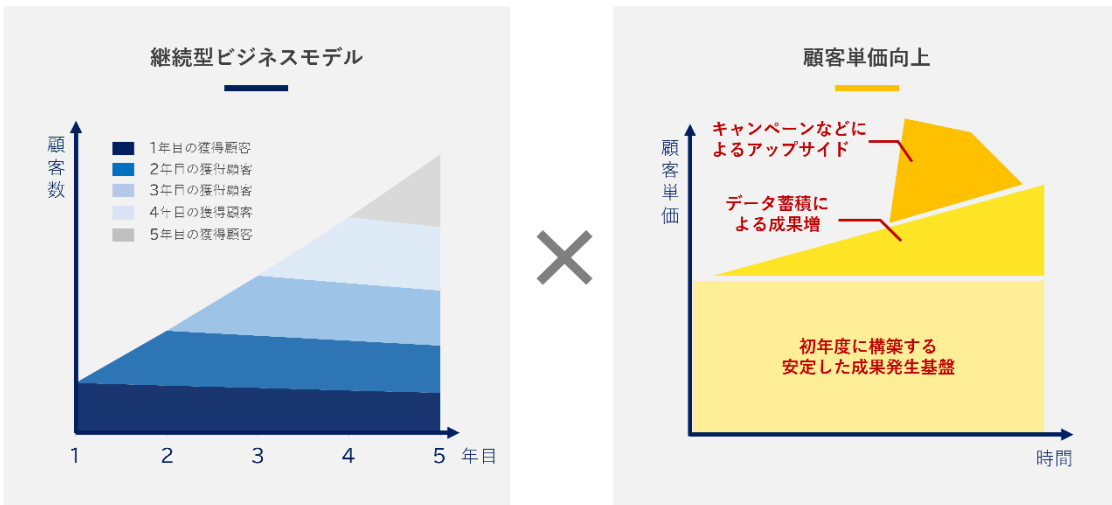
継続型ビジネスモデル

顧客数

1年目の獲得顧客
2年目の獲得顧客
3年目の獲得顧客
4年目の獲得顧客
5年目の獲得顧客

1 2 3 4 5 年目

×

顧客単価向上

顧客単価

キャンペーンなどによるアップサイド

データ蓄積による成果増

初年度に構築する安定した成果発生基盤

時間